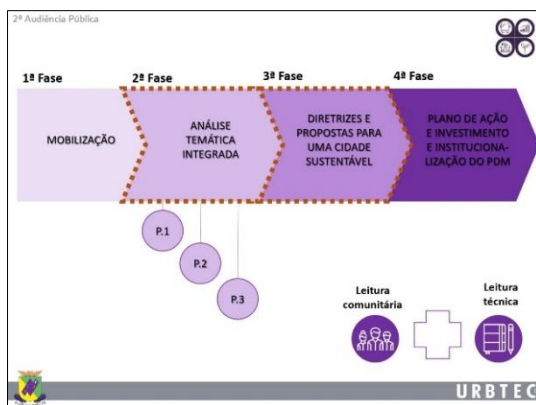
2ª Audiência Pública

1ª Fase

2ª Fase

3ª Fase

4ª Fase

MOBILIZAÇÃO

ANÁLISE TEMÁTICA INTEGRADA

DIRETRIZES E PROPOSTAS PARA UMA CIDADE SUSTENTÁVEL

PLANO DE AÇÃO E INVESTIMENTO E INSTITUCIONALIZAÇÃO DO PDM

P.1

P.2

P.3

Leitura comunitária

Leitura técnica

URBTEC